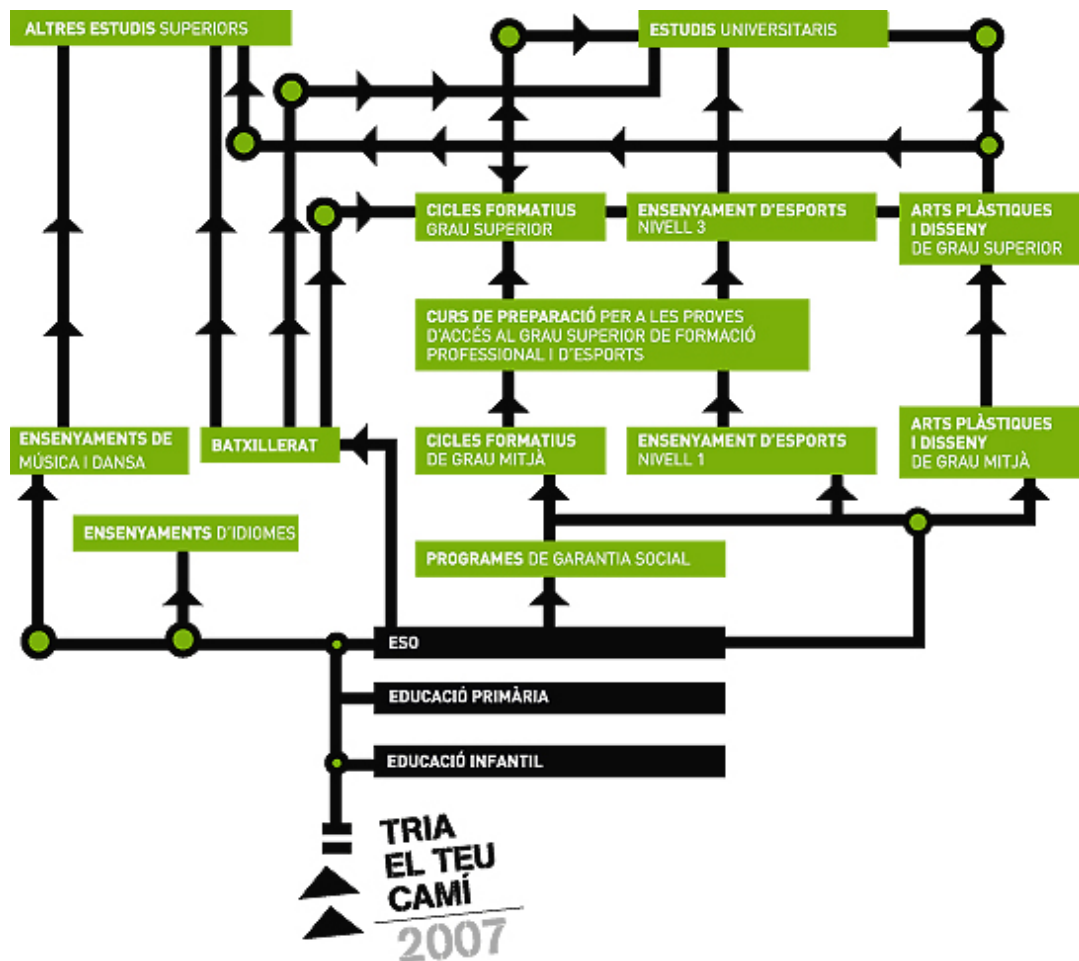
ALTRES ESTUDIS SUPERIORS

ESTUDIS UNIVERSITARIS

CICLES FORMATIUS GRAU SUPERIOR

ENSENYAMENT D'ESPORTS NIVELL 3

ARTS PLÀSTIQUES I DISSENY DE GRAU SUPERIOR

CURS DE PREPARACIÓ PER A LES PROVES D'ACCÉS AL GRAU SUPERIOR DE FORMACIÓ PROFESSIONAL I D'ESPORTS

ENSENYAMENTS DE MÚSICA I DANSA

BATXILLERAT

CICLES FORMATIUS DE GRAU MITJÀ

ENSENYAMENT D'ESPORTS NIVELL 1

ARTS PLÀSTIQUES I DISSENY DE GRAU MITJÀ

ENSENYAMENTS D'IDIOMES

PROGRAMES DE GARANTIA SOCIAL

ESO

EDUCACIÓ PRIMÀRIA

EDUCACIÓ INFANTIL

TRIA EL TEU CAMÍ

2007